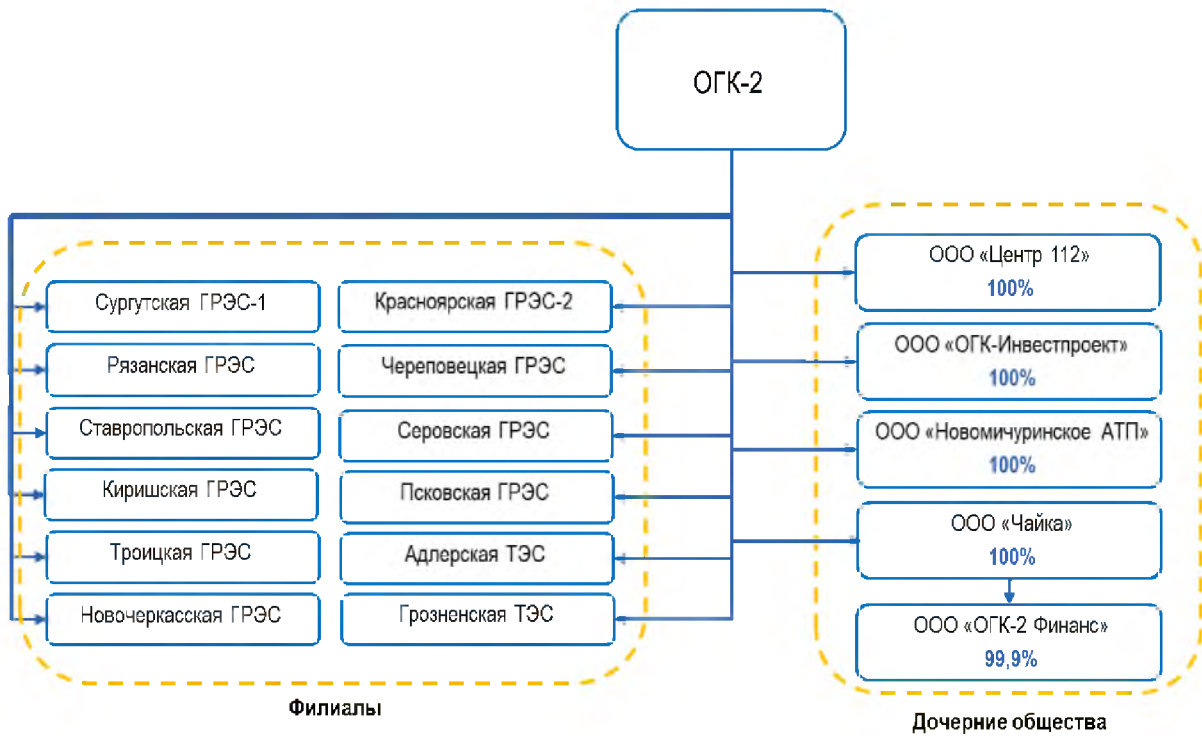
ОГК-2

Сургутская ГРЭС-1
Рязанская ГРЭС
Ставропольская ГРЭС
Киришская ГРЭС
Троицкая ГРЭС
Новочеркасская ГРЭС

Красноярская ГРЭС-2
Череповецкая ГРЭС
Серовская ГРЭС
Псковская ГРЭС
Адлерская ТЭС
Грозненская ТЭС

Филиалы

ООО «Центр 112»
100%

ООО «ОГК-Инвестпроект»
100%

ООО «Новомичуринское АТП»
100%

ООО «Чайка»
100%

ООО «ОГК-2 Финанс»
99,9%

Дочерние общества